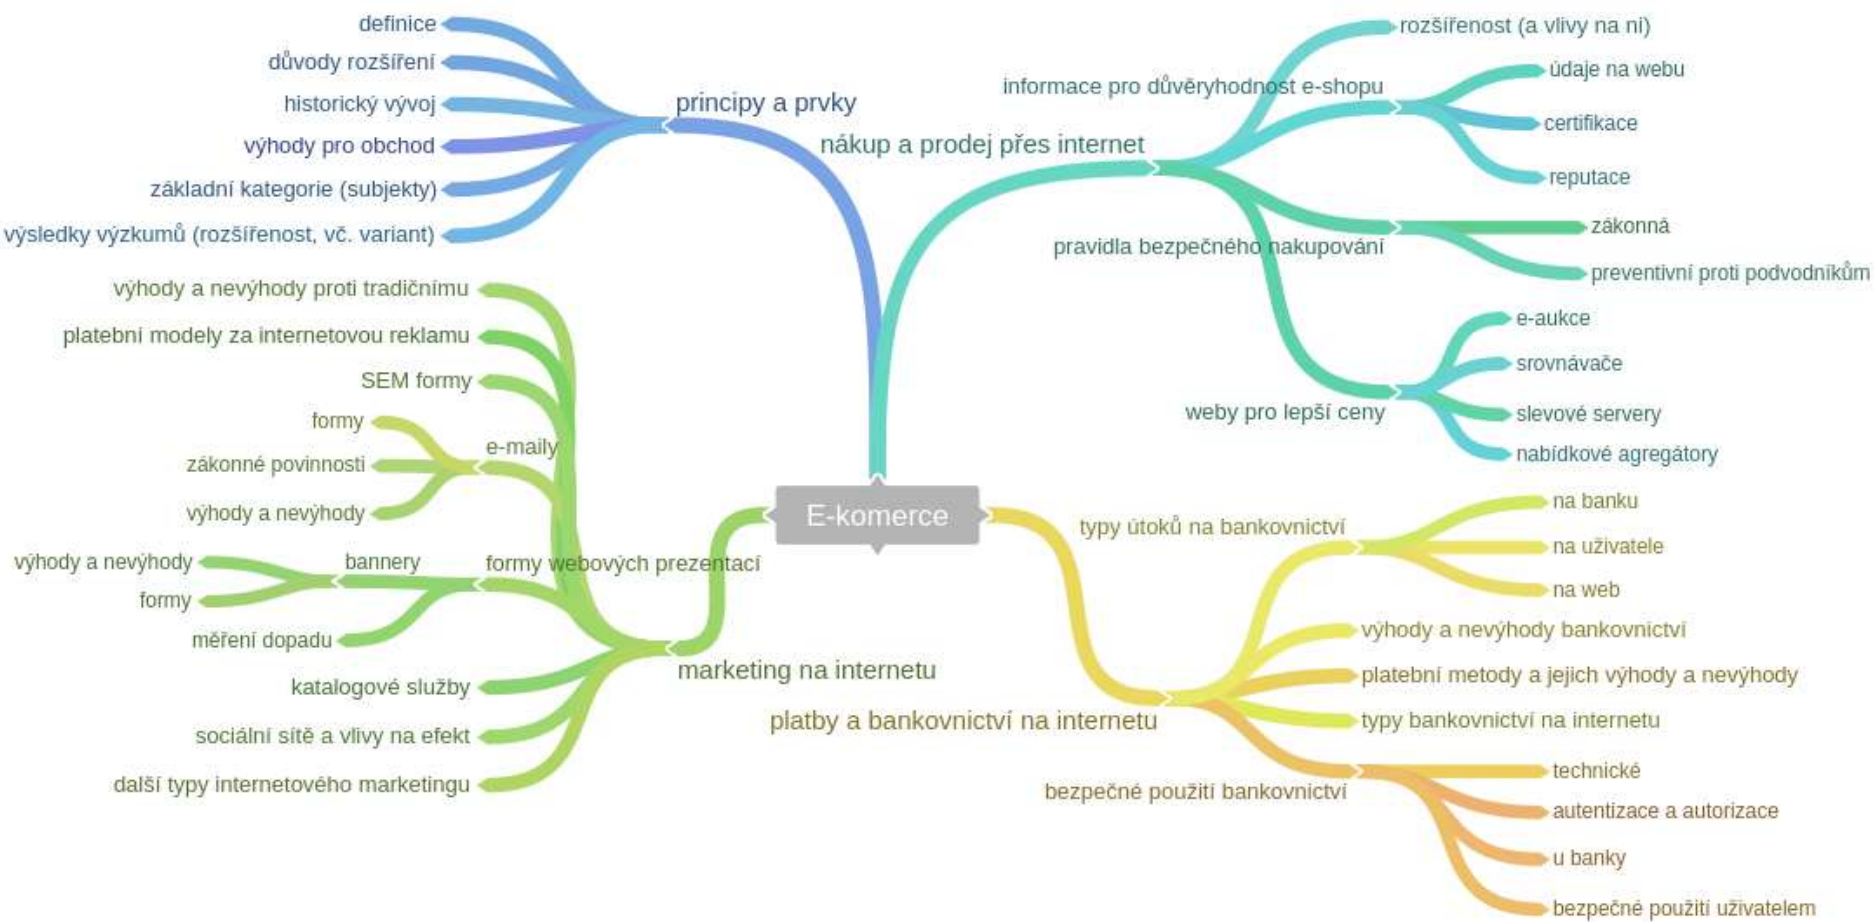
E-komerce

principy a prvky
definice
důvody rozšíření
historický vývoj
výhody pro obchod
základní kategorie (subjekty)
výsledky výzkumů (rozšířenost, vč. variant)

nákup a prodej přes internet
rozšířenost (a vlivy na ni)
informace pro důvěryhodnost e-shopu
údaje na webu
certifikace
reputace
pravidla bezpečného nakupování
zákonná
preventivní proti podvodníkům
weby pro lepší ceny
e-aukce
srovnávače
slevové servery
nabídkové agregátory

marketing na internetu
výhody a nevýhody proti tradičnímu
platební modely za internetovou reklamu
SEM formy
e-maily
formy
zákonné povinnosti
výhody a nevýhody
formy webových prezentací
bannery
výhody a nevýhody
formy
měření dopadu
katalogové služby
sociální sítě a vlivy na efekt
další typy internetového marketingu

platby a bankovnictví na internetu
typy útoků na bankovnictví
na banku
na uživatele
na web
výhody a nevýhody bankovnictví
platební metody a jejich výhody a nevýhody
typy bankovnictví na internetu
bezpečné použití bankovnictví
technické
autentizace a autorizace
u banky
bezpečné použití uživatelem